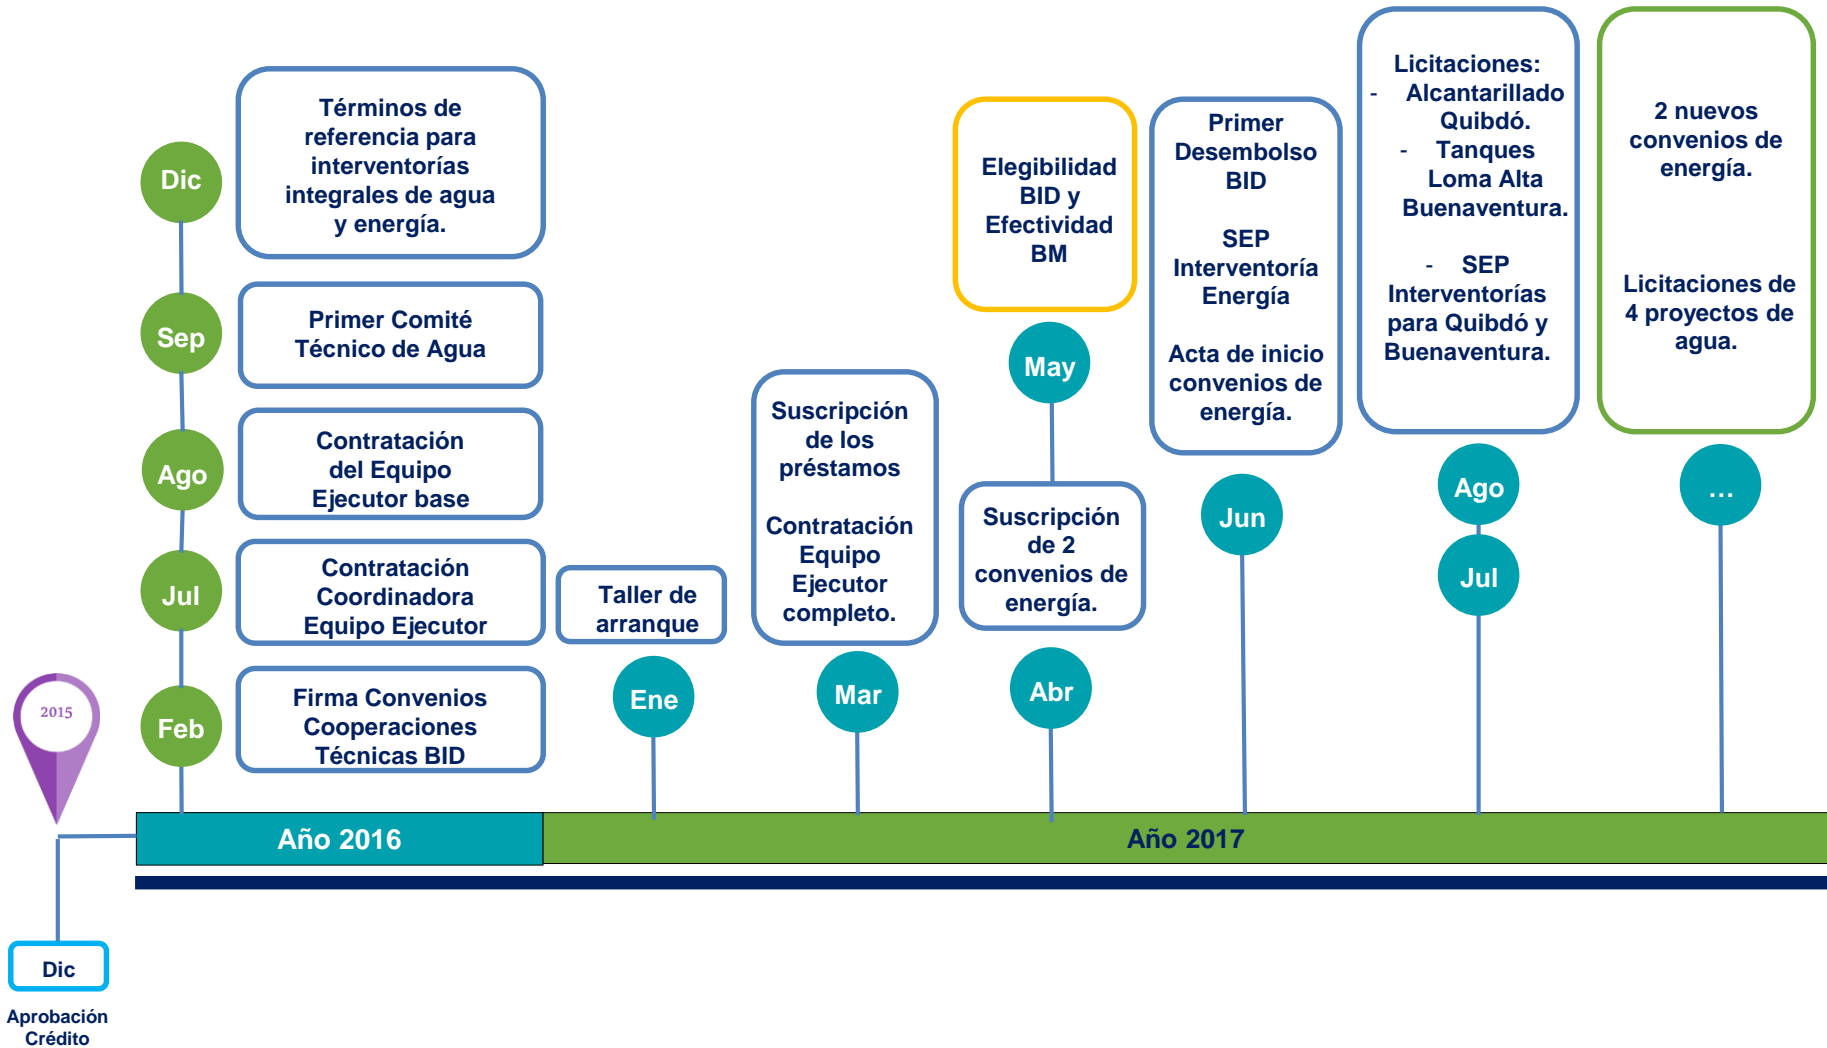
2015

Dic

Aprobación Crédito

Dic

Términos de referencia para interventorías integrales de agua y energía.

Sep

Primer Comité Técnico de Agua

Ago

Contratación del Equipo Ejecutor base

Jul

Contratación Coordinadora Equipo Ejecutor

Feb

Firma Convenios Cooperaciones Técnicas BID

Taller de arranque

Ene

Suscripción de los préstamos

Contratación Equipo Ejecutor completo.

Mar

Elegibilidad BID y Efectividad BM

May

Suscripción de 2 convenios de energía.

Abr

Primer Desembolso BID

SEP Interventoría Energía

Acta de inicio convenios de energía.

Jun

Licitaciones:
- Alcantarillado Quibdó.
- Tanques Loma Alta Buenaventura.

- SEP Interventorías para Quibdó y Buenaventura.

Ago

Jul

2 nuevos convenios de energía.

Licitaciones de 4 proyectos de agua.

...

Año 2016

Año 2017